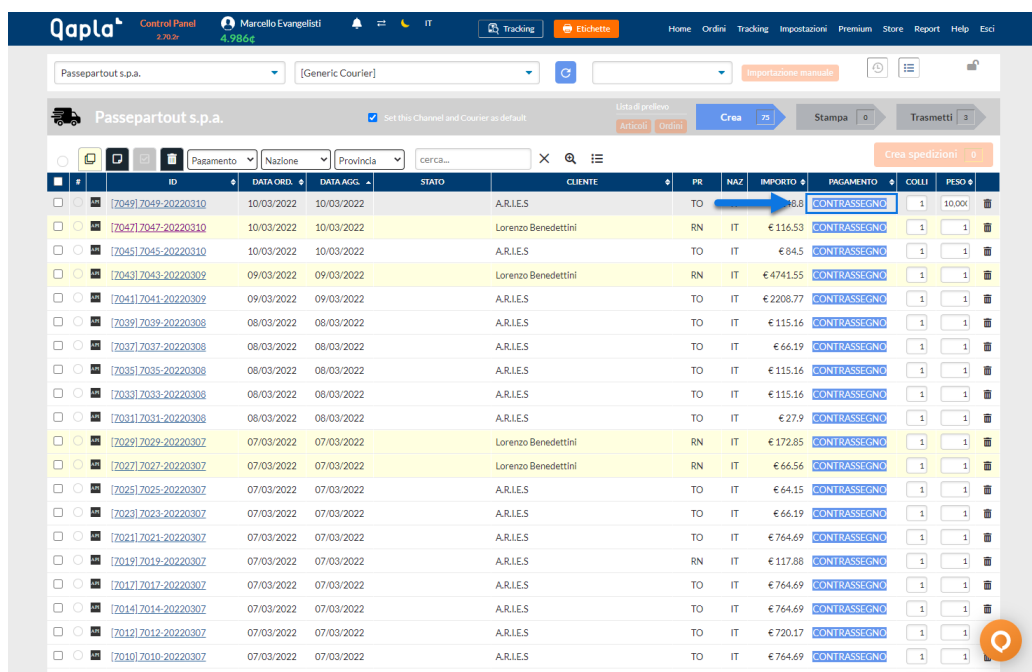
Qapla' Control Panel 2.70.2r Marcello Evangelisti 4.986¢ IT Tracking Etichette Home Ordini Tracking Impostazioni Premium Store Report Help Esci

Passepartout s.p.a. [Generic Courier] Importazione manuale

Passepartout s.p.a. Set this Channel and Courier as default Lista di prelievo Articoli Ordini Crea 75 Stampa 0 Trasmetti 3

Pagamento Nazione Provincia cerca... Crea spedizioni 0

| # | ID | DATA ORD. | DATA AGG. | STATO | CLIENTE | PR | NAZ | IMPORTO | PAGAMENTO | COLLI | PESO |
|---|---|---|---|---|---|---|---|---|---|---|---|
| API | [7049] 7049-20220310 | 10/03/2022 | 10/03/2022 | | A.R.I.E.S | TO | | 48.8 | CONTRASSEGNO | 1 | 10,000 |
| API | [7047] 7047-20220310 | 10/03/2022 | 10/03/2022 | | Lorenzo Benedettini | RN | IT | € 116.53 | CONTRASSEGNO | 1 | 1 |
| API | [7045] 7045-20220310 | 10/03/2022 | 10/03/2022 | | A.R.I.E.S | TO | IT | € 84.5 | CONTRASSEGNO | 1 | 1 |
| API | [7043] 7043-20220309 | 09/03/2022 | 09/03/2022 | | Lorenzo Benedettini | RN | IT | € 4741.55 | CONTRASSEGNO | 1 | 1 |
| API | [7041] 7041-20220309 | 09/03/2022 | 09/03/2022 | | A.R.I.E.S | TO | IT | € 2208.77 | CONTRASSEGNO | 1 | 1 |
| API | [7039] 7039-20220308 | 08/03/2022 | 08/03/2022 | | A.R.I.E.S | TO | IT | € 115.16 | CONTRASSEGNO | 1 | 1 |
| API | [7037] 7037-20220308 | 08/03/2022 | 08/03/2022 | | A.R.I.E.S | TO | IT | € 66.19 | CONTRASSEGNO | 1 | 1 |
| API | [7035] 7035-20220308 | 08/03/2022 | 08/03/2022 | | A.R.I.E.S | TO | IT | € 115.16 | CONTRASSEGNO | 1 | 1 |
| API | [7033] 7033-20220308 | 08/03/2022 | 08/03/2022 | | A.R.I.E.S | TO | IT | € 115.16 | CONTRASSEGNO | 1 | 1 |
| API | [7031] 7031-20220308 | 08/03/2022 | 08/03/2022 | | A.R.I.E.S | TO | IT | € 27.9 | CONTRASSEGNO | 1 | 1 |
| API | [7029] 7029-20220307 | 07/03/2022 | 07/03/2022 | | Lorenzo Benedettini | RN | IT | € 172.85 | CONTRASSEGNO | 1 | 1 |
| API | [7027] 7027-20220307 | 07/03/2022 | 07/03/2022 | | Lorenzo Benedettini | RN | IT | € 66.56 | CONTRASSEGNO | 1 | 1 |
| API | [7025] 7025-20220307 | 07/03/2022 | 07/03/2022 | | A.R.I.E.S | TO | IT | € 64.15 | CONTRASSEGNO | 1 | 1 |
| API | [7023] 7023-20220307 | 07/03/2022 | 07/03/2022 | | A.R.I.E.S | TO | IT | € 66.19 | CONTRASSEGNO | 1 | 1 |
| API | [7021] 7021-20220307 | 07/03/2022 | 07/03/2022 | | A.R.I.E.S | TO | IT | € 764.69 | CONTRASSEGNO | 1 | 1 |
| API | [7019] 7019-20220307 | 07/03/2022 | 07/03/2022 | | A.R.I.E.S | RN | IT | € 117.88 | CONTRASSEGNO | 1 | 1 |
| API | [7017] 7017-20220307 | 07/03/2022 | 07/03/2022 | | A.R.I.E.S | TO | IT | € 764.69 | CONTRASSEGNO | 1 | 1 |
| API | [7014] 7014-20220307 | 07/03/2022 | 07/03/2022 | | A.R.I.E.S | TO | IT | € 764.69 | CONTRASSEGNO | 1 | 1 |
| API | [7012] 7012-20220307 | 07/03/2022 | 07/03/2022 | | A.R.I.E.S | TO | IT | € 720.17 | CONTRASSEGNO | 1 | 1 |
| API | [7010] 7010-20220307 | 07/03/2022 | 07/03/2022 | | A.R.I.E.S | TO | IT | € 764.69 | CONTRASSEGNO | 1 | 1 |